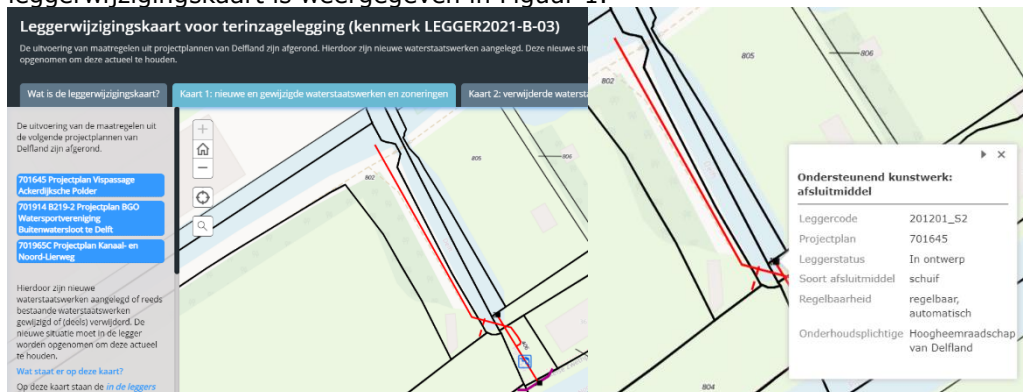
leggerwijzigingskaart is weergegeven in Figuur 1.

Leggerwijzigingskaart voor terinzagelegging (kenmerk LEGGER2021-B-03)

De uitvoering van maatregelen uit projectplannen van Delfland zijn afgerond. Hierdoor zijn nieuwe waterstaatswerken aangelegd. Deze nieuwe sit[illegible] opgenomen om deze actueel te houden.

Wat is de leggerwijzigingskaart?

Kaart 1: nieuwe en gewijzigde waterstaatswerken en zoneringen

Kaart 2: verwijderde watersta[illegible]

De uitvoering van de maatregelen uit de volgende projectplannen van Delfland zijn afgerond.

701645 Projectplan Vispassage Ackerdijksche Polder

701914 B219-2 Projectplan BGO Watersportvereniging Buitenwatersloot te Delft

701965C Projectplan Kanaal- en Noord-Lierweg

Hierdoor zijn nieuwe waterstaatswerken aangelegd of reeds bestaande waterstaatswerken gewijzigd of (deels) verwijderd. De nieuwe situatie moet in de legger worden opgenomen om deze actueel te houden.

Wat staat er op deze kaart?

Op deze kaart staan de in de leggers

802

805

806

805

806

804

Ondersteunend kunstwerk: afsluitmiddel

| | |
|---|---|
| Leggercode | 201201_S2 |
| Projectplan | 701645 |
| Leggerstatus | In ontwerp |
| Soort afsluitmiddel | schuif |
| Regelbaarheid | regelbaar, automatisch |
| Onderhoudsplichtige | Hoogheemraadschap van Delfland |